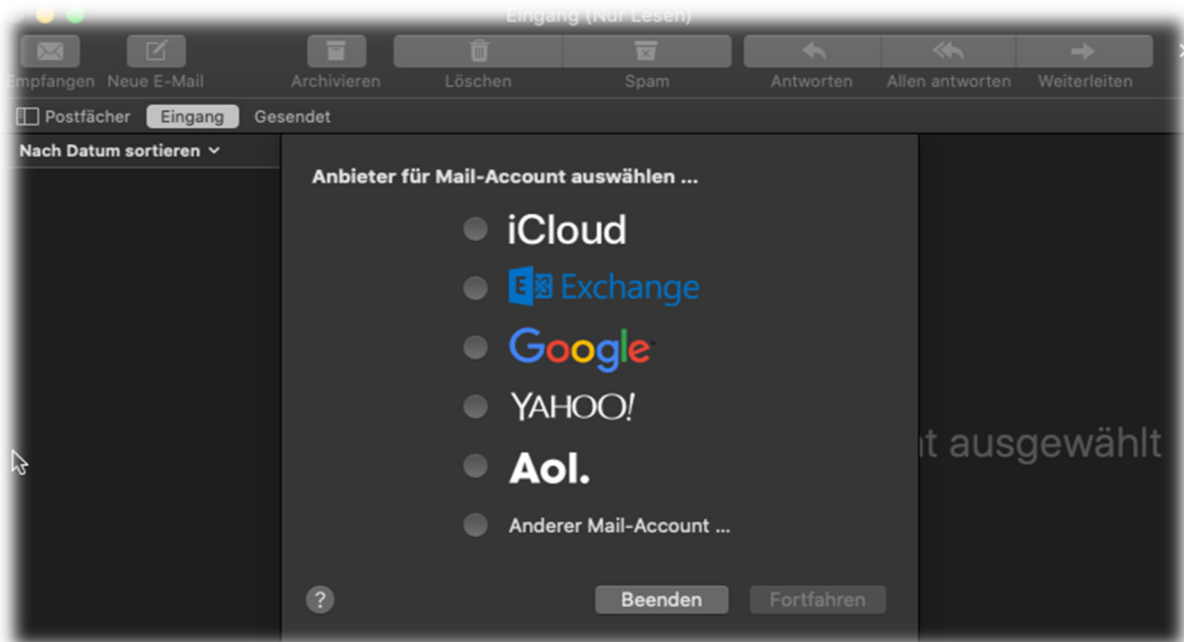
Eingang (Nur Lesen)

Empfangen Neue E-Mail Archivieren Löschen Spam Antworten Allen antworten Weiterleiten

Postfächer Eingang Gesendet

Nach Datum sortieren

Anbieter für Mail-Account auswählen ...

iCloud

Exchange

Google

YAHOO!

Aol.

Anderer Mail-Account ...

nt ausgewählt

?

Beenden Fortfahren